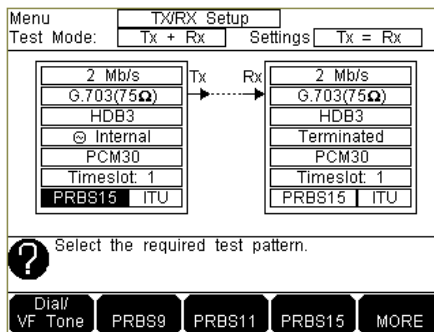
Menu TX/RX Setup
Test Mode: Tx + Rx Settings Tx = Rx

| 2 Mb/s |
|---|
| G.703(75Ω) |
| HDB3 |
| ⊙ Internal |
| PCM30 |
| Timeslot: 1 |
| PRBS15 ITU |

Tx Rx

| 2 Mb/s |
|---|
| G.703(75Ω) |
| HDB3 |
| Terminated |
| PCM30 |
| Timeslot: 1 |
| PRBS15 ITU |

? Select the required test pattern.

Dial/ VF Tone PRBS9 PRBS11 PRBS15 MORE